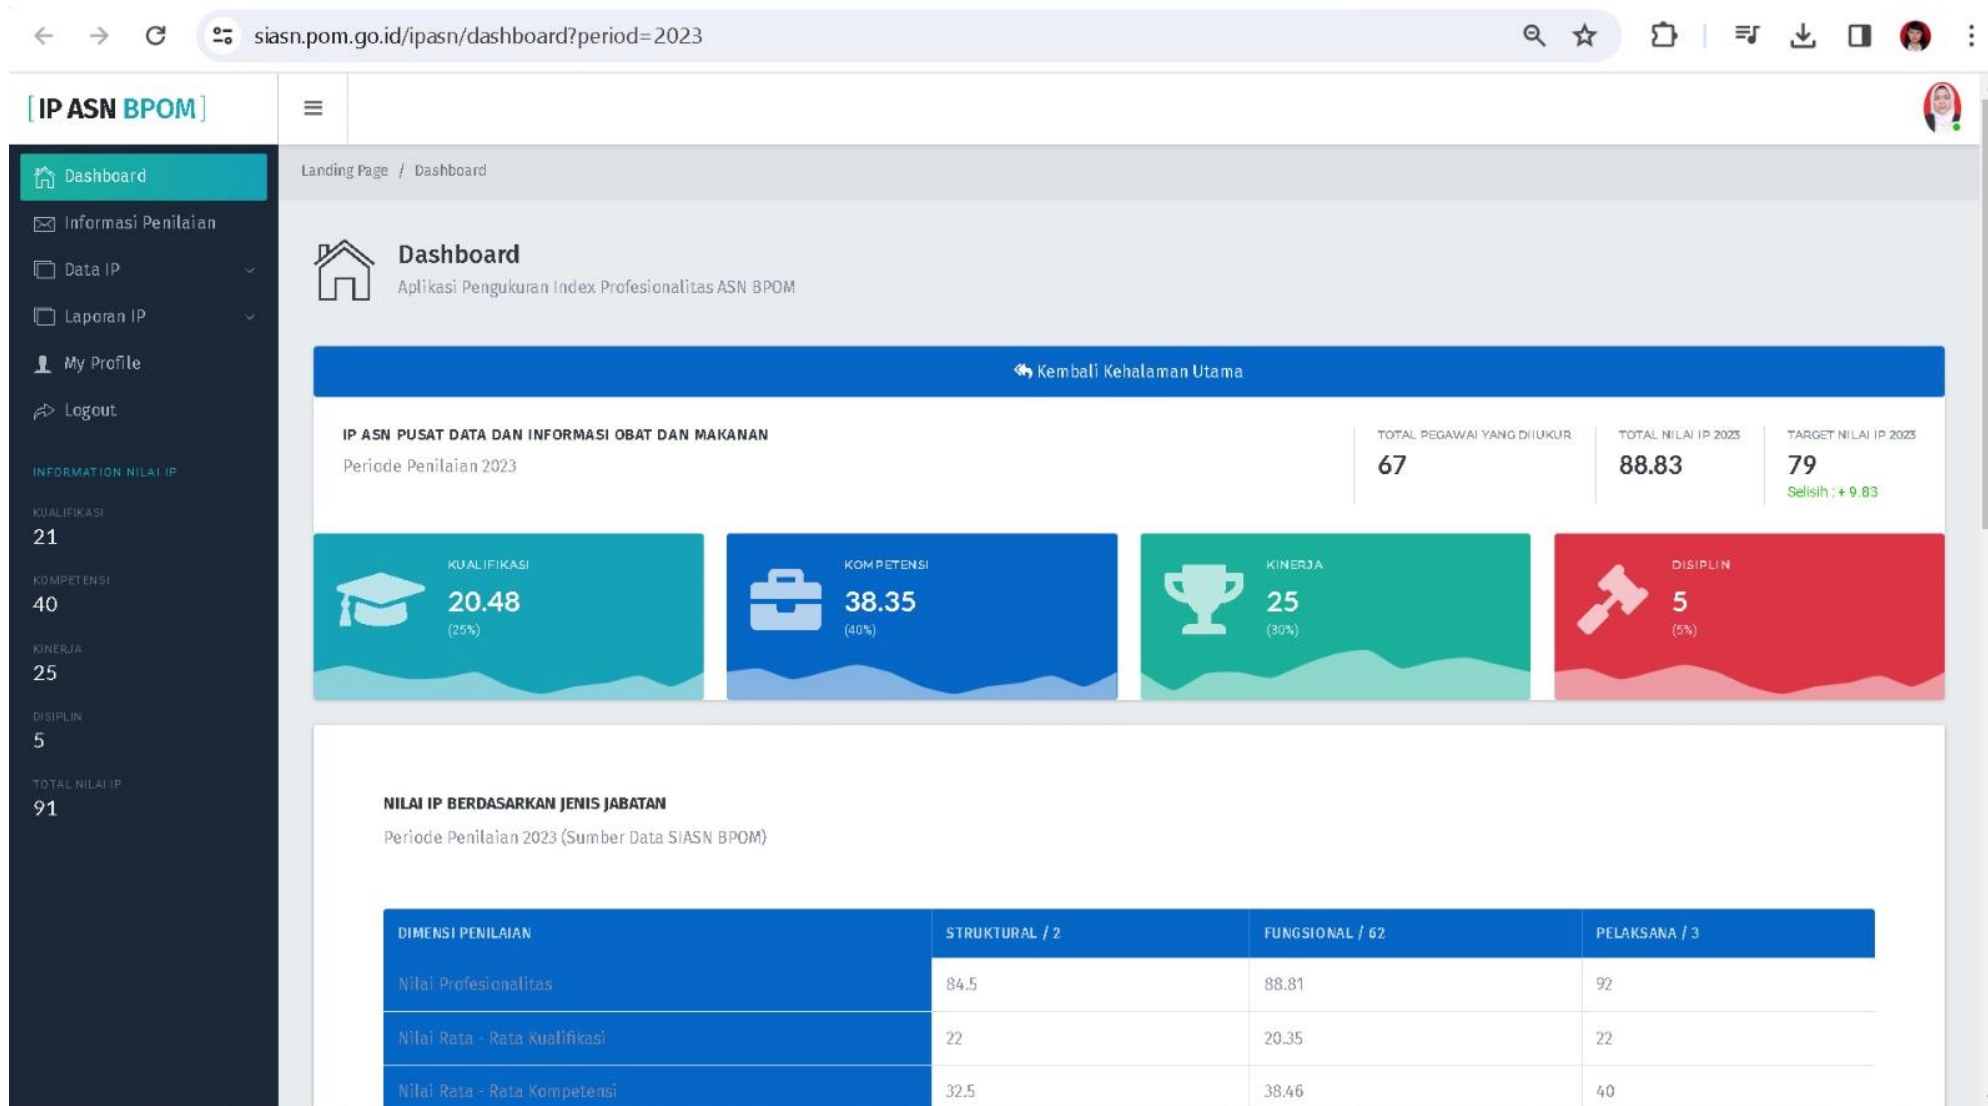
siasn.pom.go.id/ipasn/dashboard?period=2023

[IP ASN BPOM]

Dashboard
Informasi Penilaian
Data IP
Laporan IP
My Profile
Logout

INFORMATION NILAI IP
KUALIFIKASI
21
KOMPETENSI
40
KINERJA
25
DISIPLIN
5
TOTAL NILAI IP
91

Landing Page / Dashboard

Dashboard
Aplikasi Pengukuran Index Profesionalitas ASN BPOM

Kembali Kehalaman Utama

IP ASN PUSAT DATA DAN INFORMASI OBAT DAN MAKANAN
Periode Penilaian 2023

TOTAL PEGAWAI YANG DIUKUR
67

TOTAL NILAI IP 2023
88.83

TARGET NILAI IP 2023
79
Selisih : + 9.83

KUALIFIKASI
20.48
(25%)

KOMPETENSI
38.35
(40%)

KINERJA
25
(30%)

DISIPLIN
5
(5%)

NILAI IP BERDASARKAN JENIS JABATAN
Periode Penilaian 2023 (Sumber Data SIASN BPOM)

| DIMENSI PENILAIAN | STRUKTURAL / 2 | FUNGSIONAL / 62 | PELAKSANA / 3 |
|---|---|---|---|
| Nilai Profesionalitas | 84.5 | 88.81 | 92 |
| Nilai Rata - Rata Kualifikasi | 22 | 20.35 | 22 |
| Nilai Rata - Rata Kompetensi | 32.5 | 38.46 | 40 |